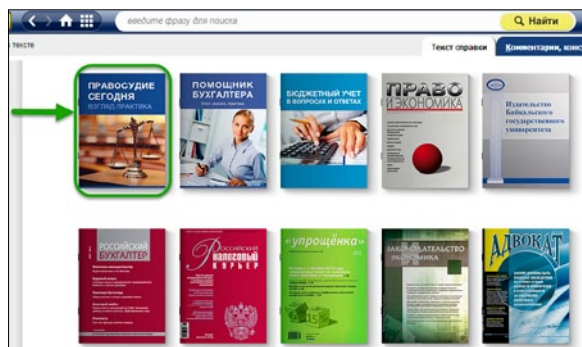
введите фразу для поиска

Найти

тексте

Текст справки

Комментарии, конс

ПРАВОСУДИЕ СЕГОДНЯ
ВЗГЛЯД ПРАКТИКА

ПОМОЩНИК БУХГАЛТЕРА

БЮДЖЕТНЫЙ УЧЕТ В ВОПРОСАХ И ОТВЕТАХ

ПРАВО И ЭКОНОМИКА

Издательство Байкальского государственного университета

РОССИЙСКИЙ БУХГАЛТЕР

РОССИЙСКИЙ НАЛОГОВЫЙ КУРЬЕР

«упрощёнка»

ЗАКОНОДАТЕЛЬСТВО И ЭКОНОМИКА

АДВОКАТ